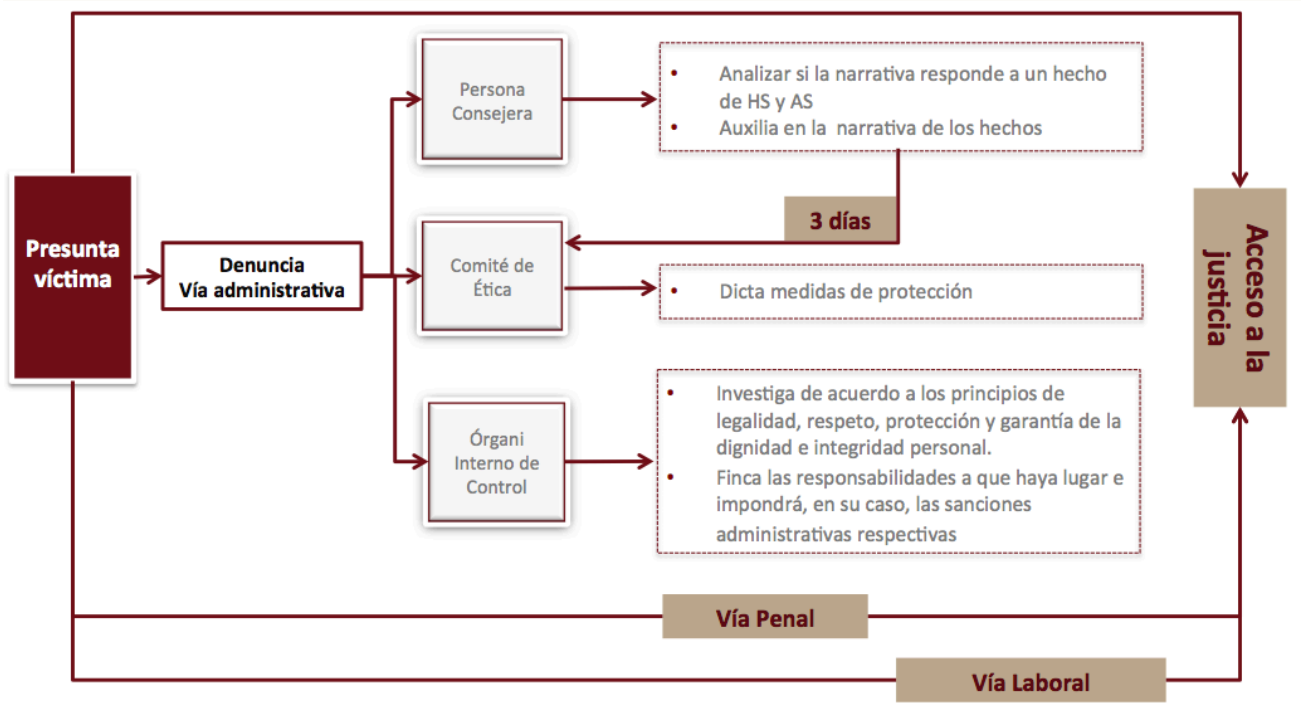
Presunta víctima

Denuncia
Vía administrativa

Persona Consejera

• Analizar si la narrativa responde a un hecho de HS y AS
• Auxilia en la narrativa de los hechos

3 días

Comité de Ética

• Dicta medidas de protección

Órgani Interno de Control

• Investiga de acuerdo a los principios de legalidad, respeto, protección y garantía de la dignidad e integridad personal.
• Finca las responsabilidades a que haya lugar e impondrá, en su caso, las sanciones administrativas respectivas

Acceso a la justicia

Vía Penal

Vía Laboral